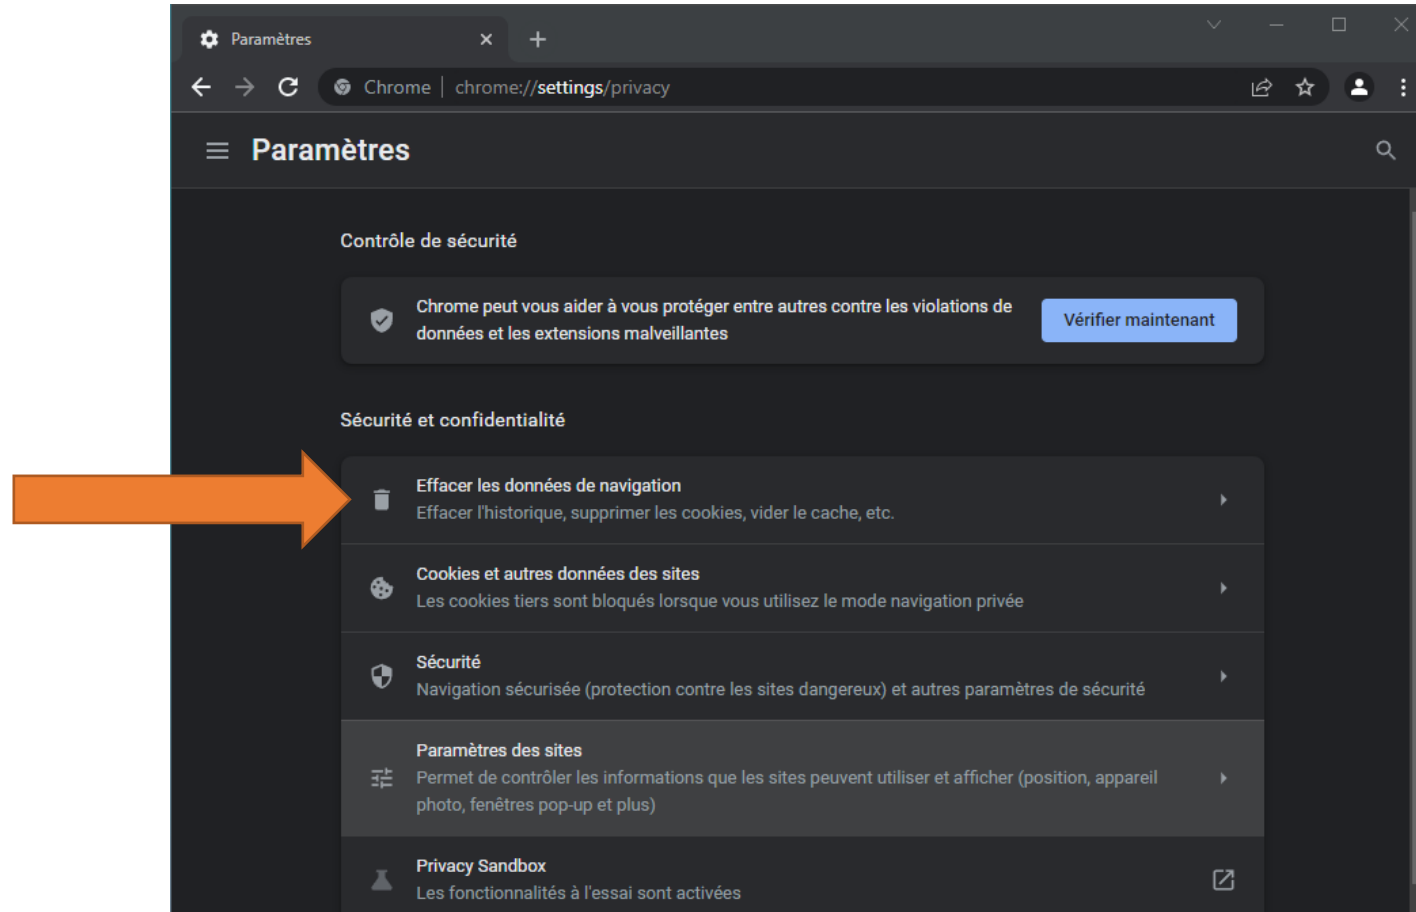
Paramètres

Chrome | chrome://settings/privacy

Paramètres

Contrôle de sécurité

Chrome peut vous aider à vous protéger entre autres contre les violations de données et les extensions malveillantes

Vérifier maintenant

Sécurité et confidentialité

Effacer les données de navigation
Effacer l'historique, supprimer les cookies, vider le cache, etc.

Cookies et autres données des sites
Les cookies tiers sont bloqués lorsque vous utilisez le mode navigation privée

Sécurité
Navigation sécurisée (protection contre les sites dangereux) et autres paramètres de sécurité

Paramètres des sites
Permet de contrôler les informations que les sites peuvent utiliser et afficher (position, appareil photo, fenêtres pop-up et plus)

Privacy Sandbox
Les fonctionnalités à l'essai sont activées